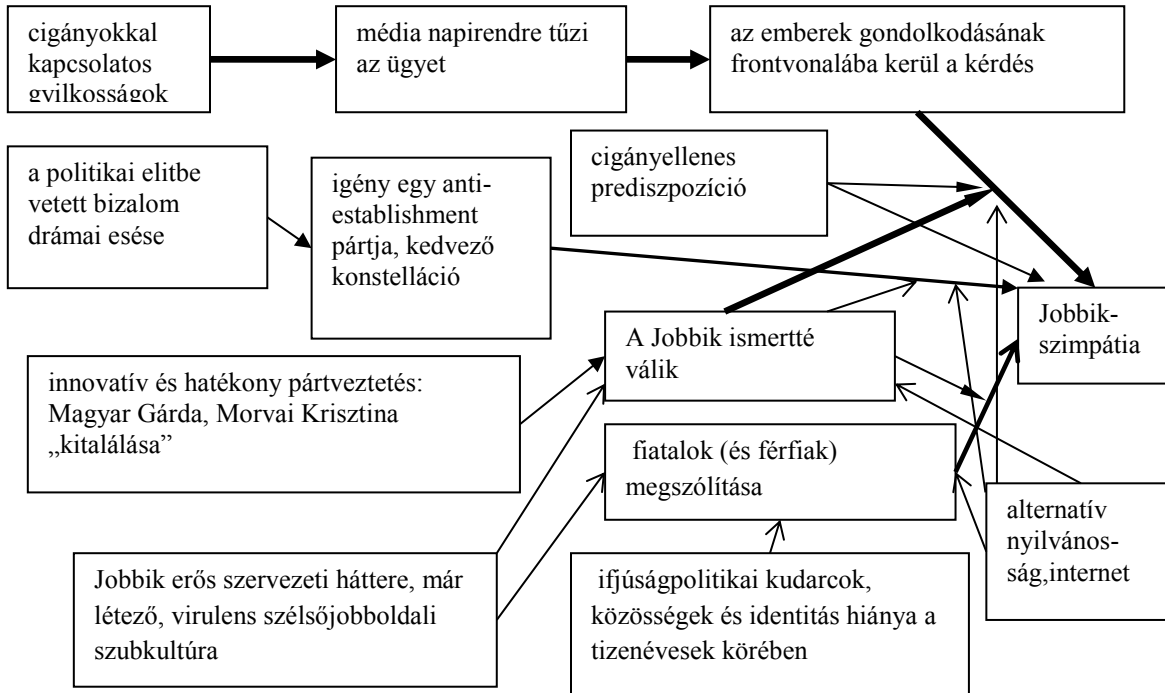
cigányokkal kapcsolatos gyilkosságok

média napirendre tűzi az ügyet

az emberek gondolkodásának frontvonalába kerül a kérdés

a politikai elitbe vetett bizalom drámai esése

igény egy anti-establishment pártja, kedvező konstelláció

cigányellenes prediszpozíció

Jobbik-szimpátia

A Jobbik ismertté válik

innovatív és hatékony pártvezetés: Magyar Gárda, Morvai Krisztina „kitalálása"

fiatalok (és férfiak) megszólítása

alternatív nyilvános-ság,internet

Jobbik erős szervezeti háttere, már létező, virulens szélsőjobboldali szubkultúra

ifjúságpolitikai kudarcok, közösségek és identitás hiánya a tizenévesek körében